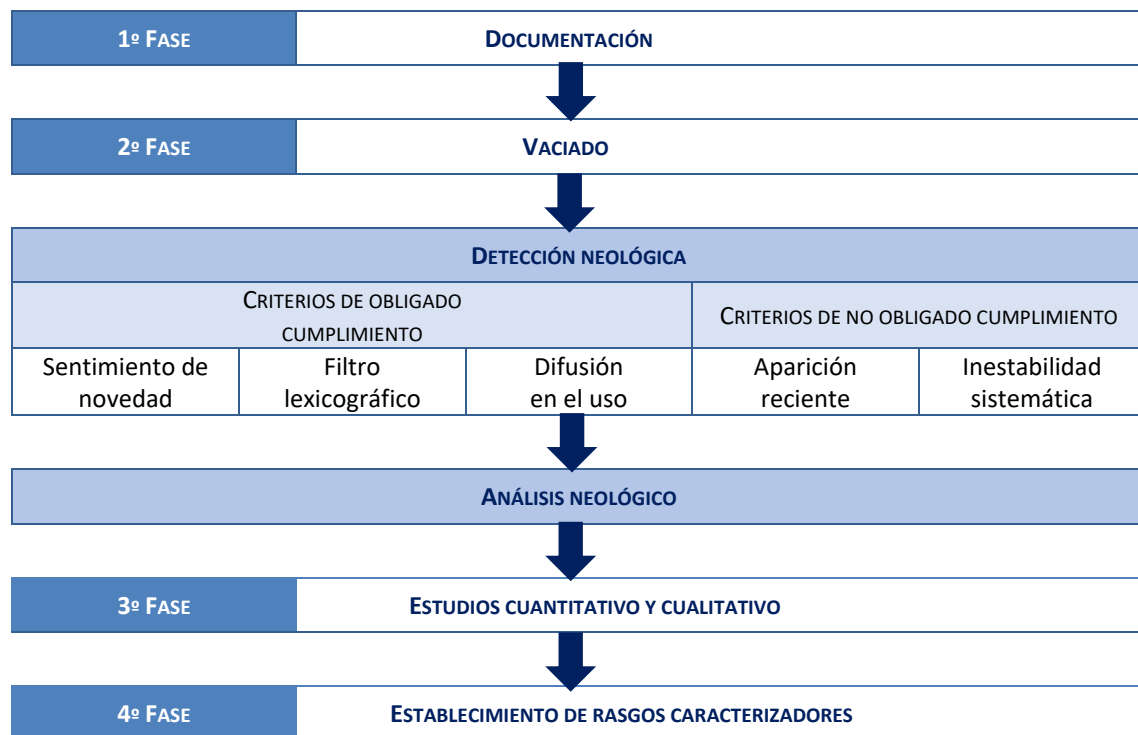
1º FASE | DOCUMENTACIÓN

2º FASE | VACIADO

DETECCIÓN NEOLÓGICA

| CRITERIOS DE OBLIGADO CUMPLIMIENTO | | | CRITERIOS DE NO OBLIGADO CUMPLIMIENTO | |
|---|---|---|---|---|
| Sentimiento de novedad | Filtro lexicográfico | Difusión en el uso | Aparición reciente | Inestabilidad sistemática |

ANÁLISIS NEOLÓGICO

3º FASE | ESTUDIOS CUANTITATIVO Y CUALITATIVO

4º FASE | ESTABLECIMIENTO DE RASGOS CARACTERIZADORES